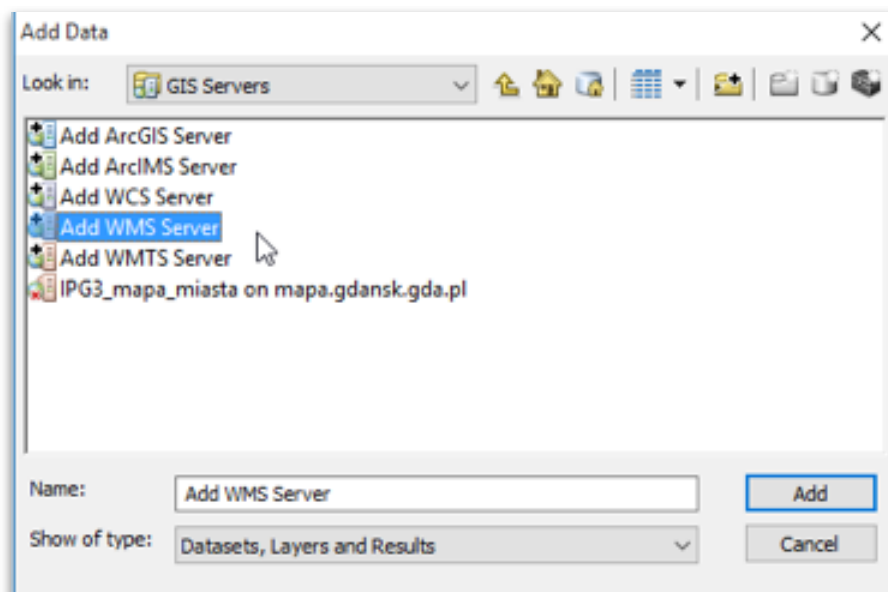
Add Data
×
Look in: GIS Servers

Add ArcGIS Server
Add ArcIMS Server
Add WCS Server
Add WMS Server
Add WMTS Server
IPG3_mapa_miasta on mapa.gdansk.gda.pl

Name: Add WMS Server
Add
Show of type: Datasets, Layers and Results
Cancel